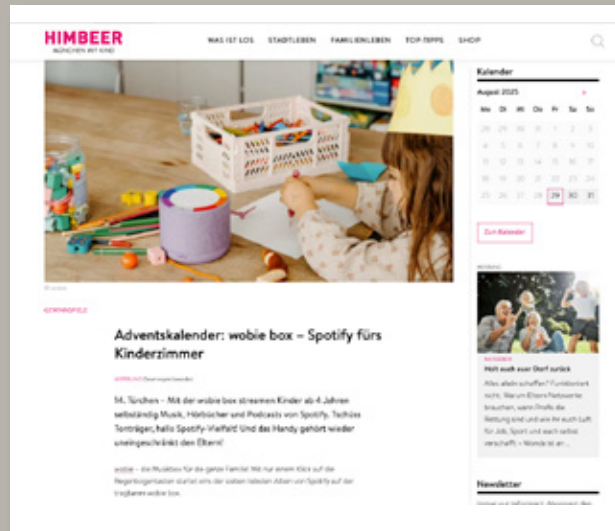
HIMBEER
MÜNCHEN MIT KIND

WAS IST LOS STADTLEBEN FAMILIENLEBEN TOP-TIPPS SHOP

Kalender

August 2025

| Mo | Di | Mi | Do | Fr | Sa | So |
|---|---|---|---|---|---|---|
| 28 | 29 | 30 | 31 | 1 | 2 | 3 |
| 4 | 5 | 6 | 7 | 8 | 9 | 10 |
| 11 | 12 | 13 | 14 | 15 | 16 | 17 |
| 18 | 19 | 20 | 21 | 22 | 23 | 24 |
| 25 | 26 | 27 | 28 | 29 | 30 | 31 |

Zum Kalender

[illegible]

GEWINNSPIELE

Adventskalender: wobie box – Spotify fürs Kinderzimmer

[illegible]

14. Türchen – Mit der wobie box streamen Kinder ab 4 Jahren selbständig Musik, Hörbücher und Podcasts von Spotify. Tschüss Tonträger, hallo Spotify-Vielfalt! Und das Handy gehört wieder uneingeschränkt den Eltern!

wobie – die Musikbox für die ganze Familie! Mit nur einem Klick auf die Regenbogentasten startet eins der sieben liebsten Alben von Spotify auf der tragbaren wobie box.

Holt euch euer Dorf zurück

Alles allein schaffen? Funktioniert nicht. Warum Eltern Netzwerke brauchen, wenn Profis die Rettung sind und wie ihr euch Luft für Job, Sport und euch selbst verschafft – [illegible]

Newsletter

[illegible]